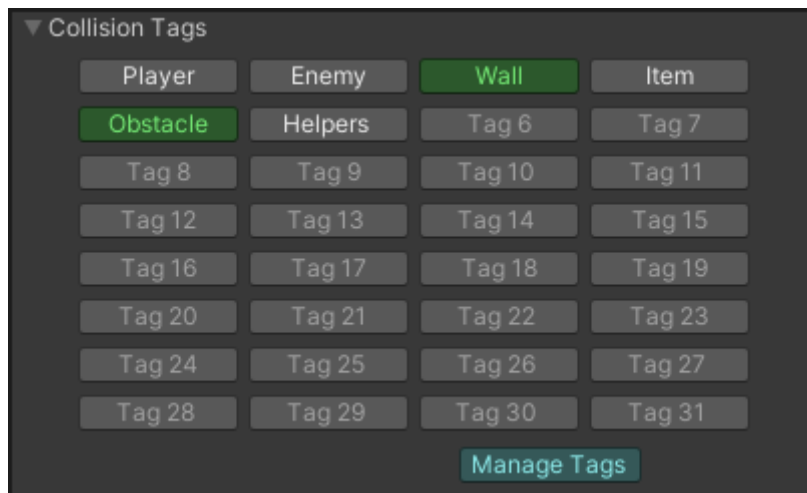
▼ Collision Tags

| Player | Enemy | Wall | Item |
|---|---|---|---|
| Obstacle | Helpers | Tag 6 | Tag 7 |
| Tag 8 | Tag 9 | Tag 10 | Tag 11 |
| Tag 12 | Tag 13 | Tag 14 | Tag 15 |
| Tag 16 | Tag 17 | Tag 18 | Tag 19 |
| Tag 20 | Tag 21 | Tag 22 | Tag 23 |
| Tag 24 | Tag 25 | Tag 26 | Tag 27 |
| Tag 28 | Tag 29 | Tag 30 | Tag 31 |

Manage Tags